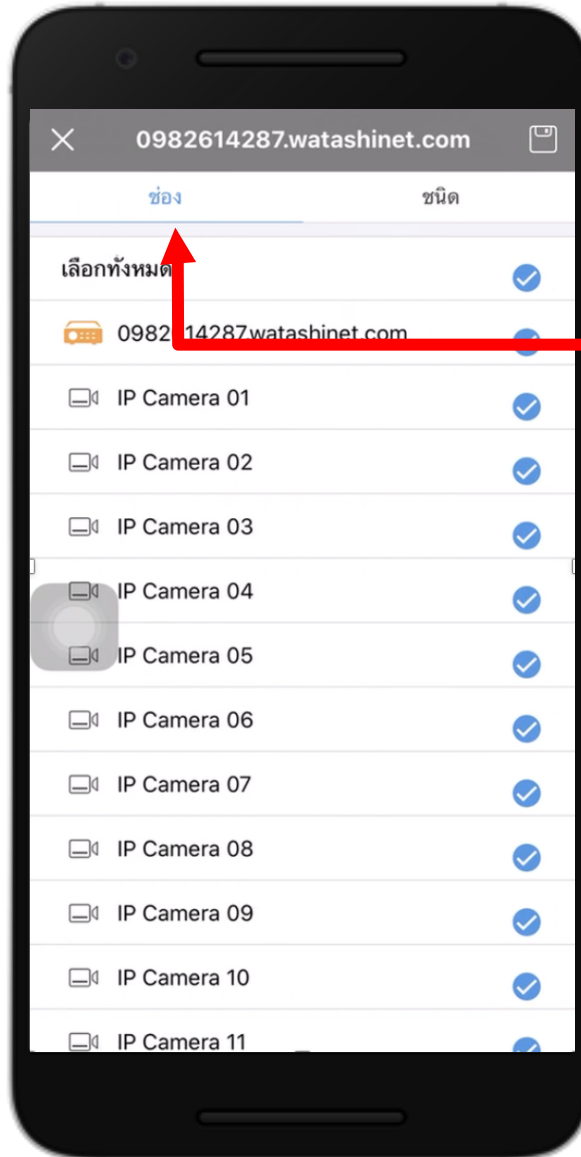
0982614287.watashinet.com

ช่อง

ชนิด

เลือกทั้งหมด

0982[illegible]14287.watashinet.com

IP Camera 01

IP Camera 02

IP Camera 03

IP Camera 04

IP Camera 05

IP Camera 06

IP Camera 07

IP Camera 08

IP Camera 09

IP Camera 10

IP Camera 11